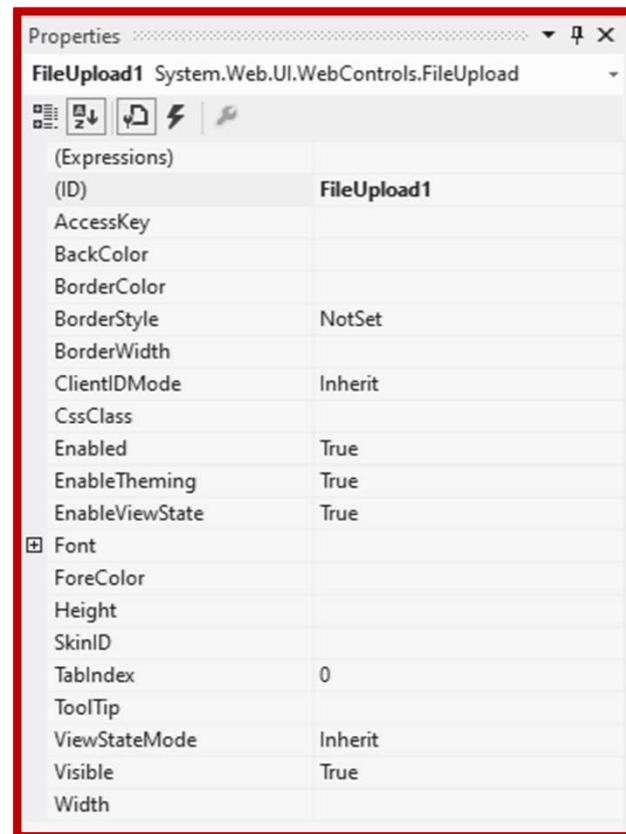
Properties

FileUpload1 System.Web.UI.WebControls.FileUpload

| | |
|---|---|
| (Expressions) | |
| (ID) | FileUpload1 |
| AccessKey | |
| BackColor | |
| BorderColor | |
| BorderStyle | NotSet |
| BorderWidth | |
| ClientIDMode | Inherit |
| CssClass | |
| Enabled | True |
| EnableTheming | True |
| EnableViewState | True |
| Font | |
| ForeColor | |
| Height | |
| SkinID | |
| TabIndex | 0 |
| ToolTip | |
| ViewStateMode | Inherit |
| Visible | True |
| Width | |